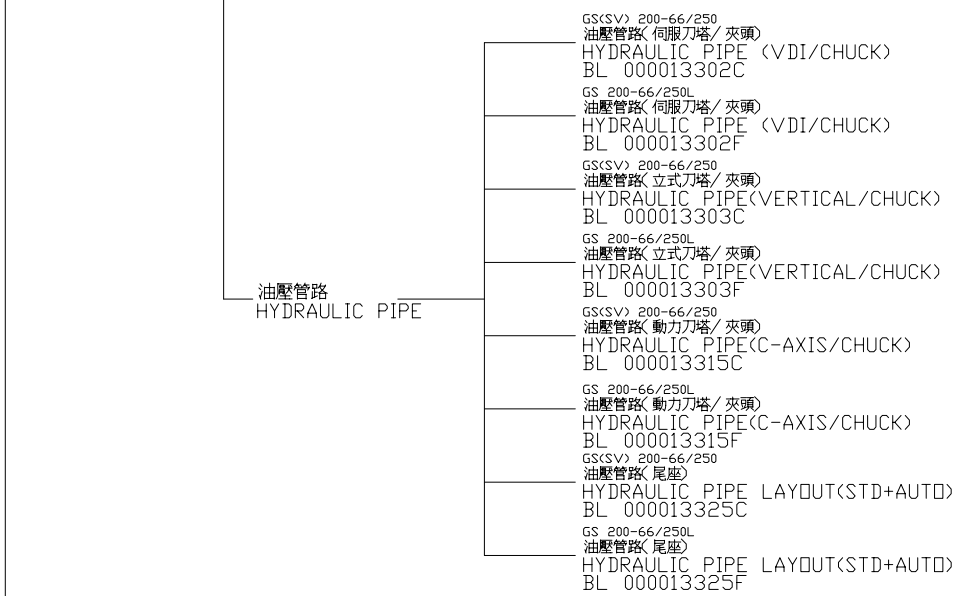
油壓管路
HYDRAULIC PIPE

GS(SV) 200-66/250
油壓管路(伺服刀塔/夾頭)
HYDRAULIC PIPE (VDI/CHUCK)
BL 000013302C

GS 200-66/250L
油壓管路(伺服刀塔/夾頭)
HYDRAULIC PIPE (VDI/CHUCK)
BL 000013302F

GS(SV) 200-66/250
油壓管路(立式刀塔/夾頭)
HYDRAULIC PIPE(VERTICAL/CHUCK)
BL 000013303C

GS 200-66/250L
油壓管路(立式刀塔/夾頭)
HYDRAULIC PIPE(VERTICAL/CHUCK)
BL 000013303F

GS(SV) 200-66/250
油壓管路(動力刀塔/夾頭)
HYDRAULIC PIPE(C-AXIS/CHUCK)
BL 000013315C

GS 200-66/250L
油壓管路(動力刀塔/夾頭)
HYDRAULIC PIPE(C-AXIS/CHUCK)
BL 000013315F

GS(SV) 200-66/250
油壓管路(尾座)
HYDRAULIC PIPE LAYOUT(STD+AUTO)
BL 000013325C

GS 200-66/250L
油壓管路(尾座)
HYDRAULIC PIPE LAYOUT(STD+AUTO)
BL 000013325F